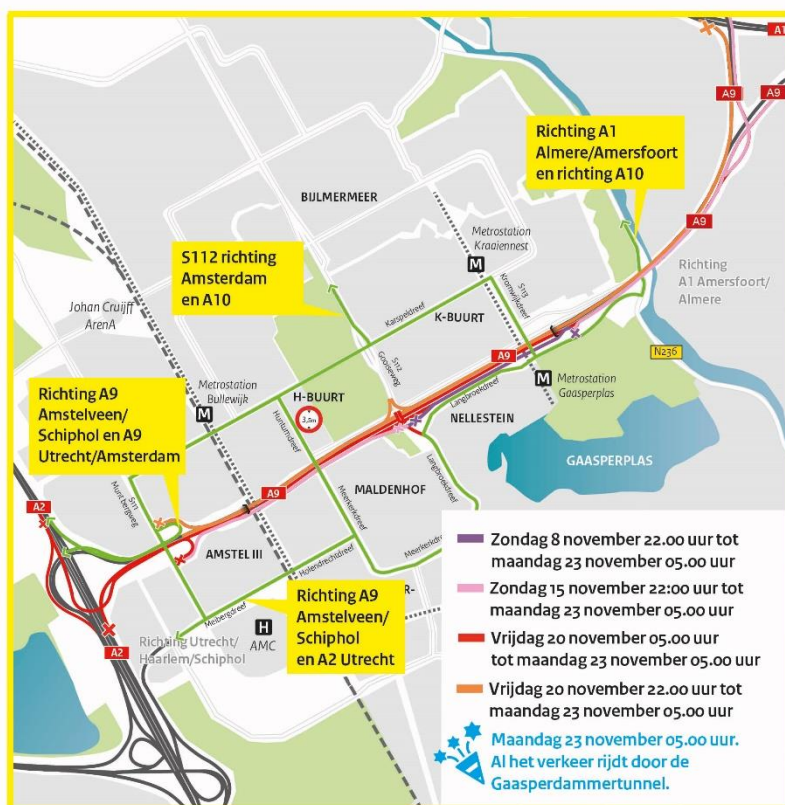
A1
A9
A9

Richting A1 Almere/Amersfoort en richting A10

BIJLMERMEER

A9

Metrostation Kraaiennest
M

Richting A1 Amersfoort/ Almere

S112 richting Amsterdam en A10

Johan Cruijff ArenA

Karspeldreef

K-BUURT

S113 Kromwijkdreef

S112 Gooiseweg

A9

N236

M Metrostation Gaasperplas

Metrostation Bullewijk
M

H-BUURT

3,5m

Langbroekdreef

NELLESTEIN

Richting A9 Amstelveen/ Schiphol en A9 Utrecht/Amsterdam

Hoogoorddreef

Langsomlaan

GAASPERPLAS

A2

S111 Muntbergweg

A9

MALDENHOF

Meerkerkdreef

Meerkerkdreef

AMSTEL III

Holendrechtdreef

R-

Meibergdreef

Richting Utrecht/ Haarlem/Schiphol

H
AMC

Richting A9 Amstelveen/ Schiphol en A2 Utrecht

A2

Zondag 8 november 22.00 uur tot maandag 23 november 05.00 uur

Zondag 15 november 22:00 uur tot maandag 23 november 05.00 uur

Vrijdag 20 november 05.00 uur tot maandag 23 november 05.00 uur

Vrijdag 20 november 22.00 uur tot maandag 23 november 05.00 uur

Maandag 23 november 05.00 uur. Al het verkeer rijdt door de Gaasperdammertunnel.